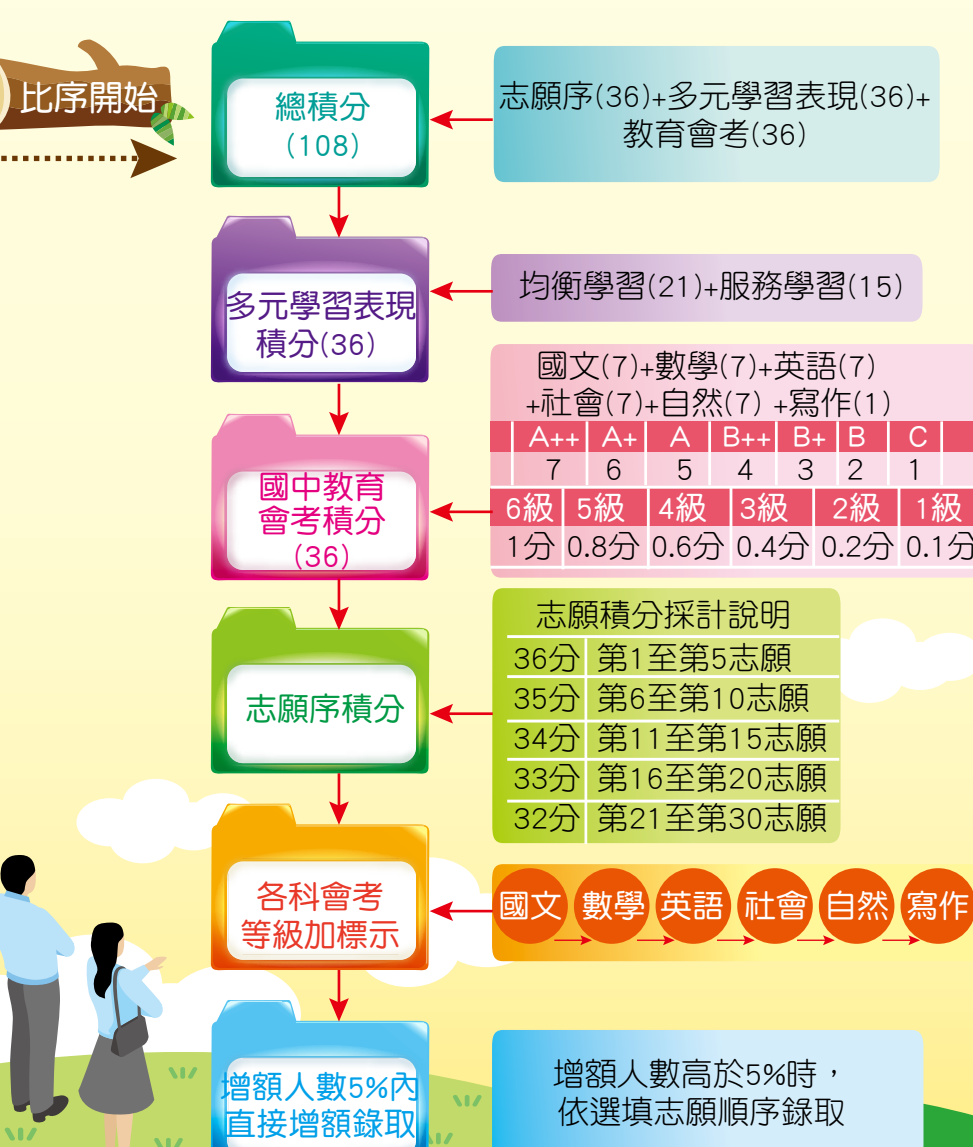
比序開始

總積分
(108)

志願序(36)+多元學習表現(36)+教育會考(36)

多元學習表現積分(36)

均衡學習(21)+服務學習(15)

國中教育會考積分(36)

國文(7)+數學(7)+英語(7)+社會(7)+自然(7) +寫作(1)

| A++ | A+ | A | B++ | B+ | B | C |
|---|---|---|---|---|---|---|
| 7 | 6 | 5 | 4 | 3 | 2 | 1 |

| 6級 | 5級 | 4級 | 3級 | 2級 | 1級 |
|---|---|---|---|---|---|
| 1分 | 0.8分 | 0.6分 | 0.4分 | 0.2分 | 0.1分 |

志願序積分

志願積分採計說明

| 36分 | 第1至第5志願 |
|---|---|
| 35分 | 第6至第10志願 |
| 34分 | 第11至第15志願 |
| 33分 | 第16至第20志願 |
| 32分 | 第21至第30志願 |

各科會考等級加標示

國文 數學 英語 社會 自然 寫作

增額人數5%內直接增額錄取

增額人數高於5%時，依選填志願順序錄取